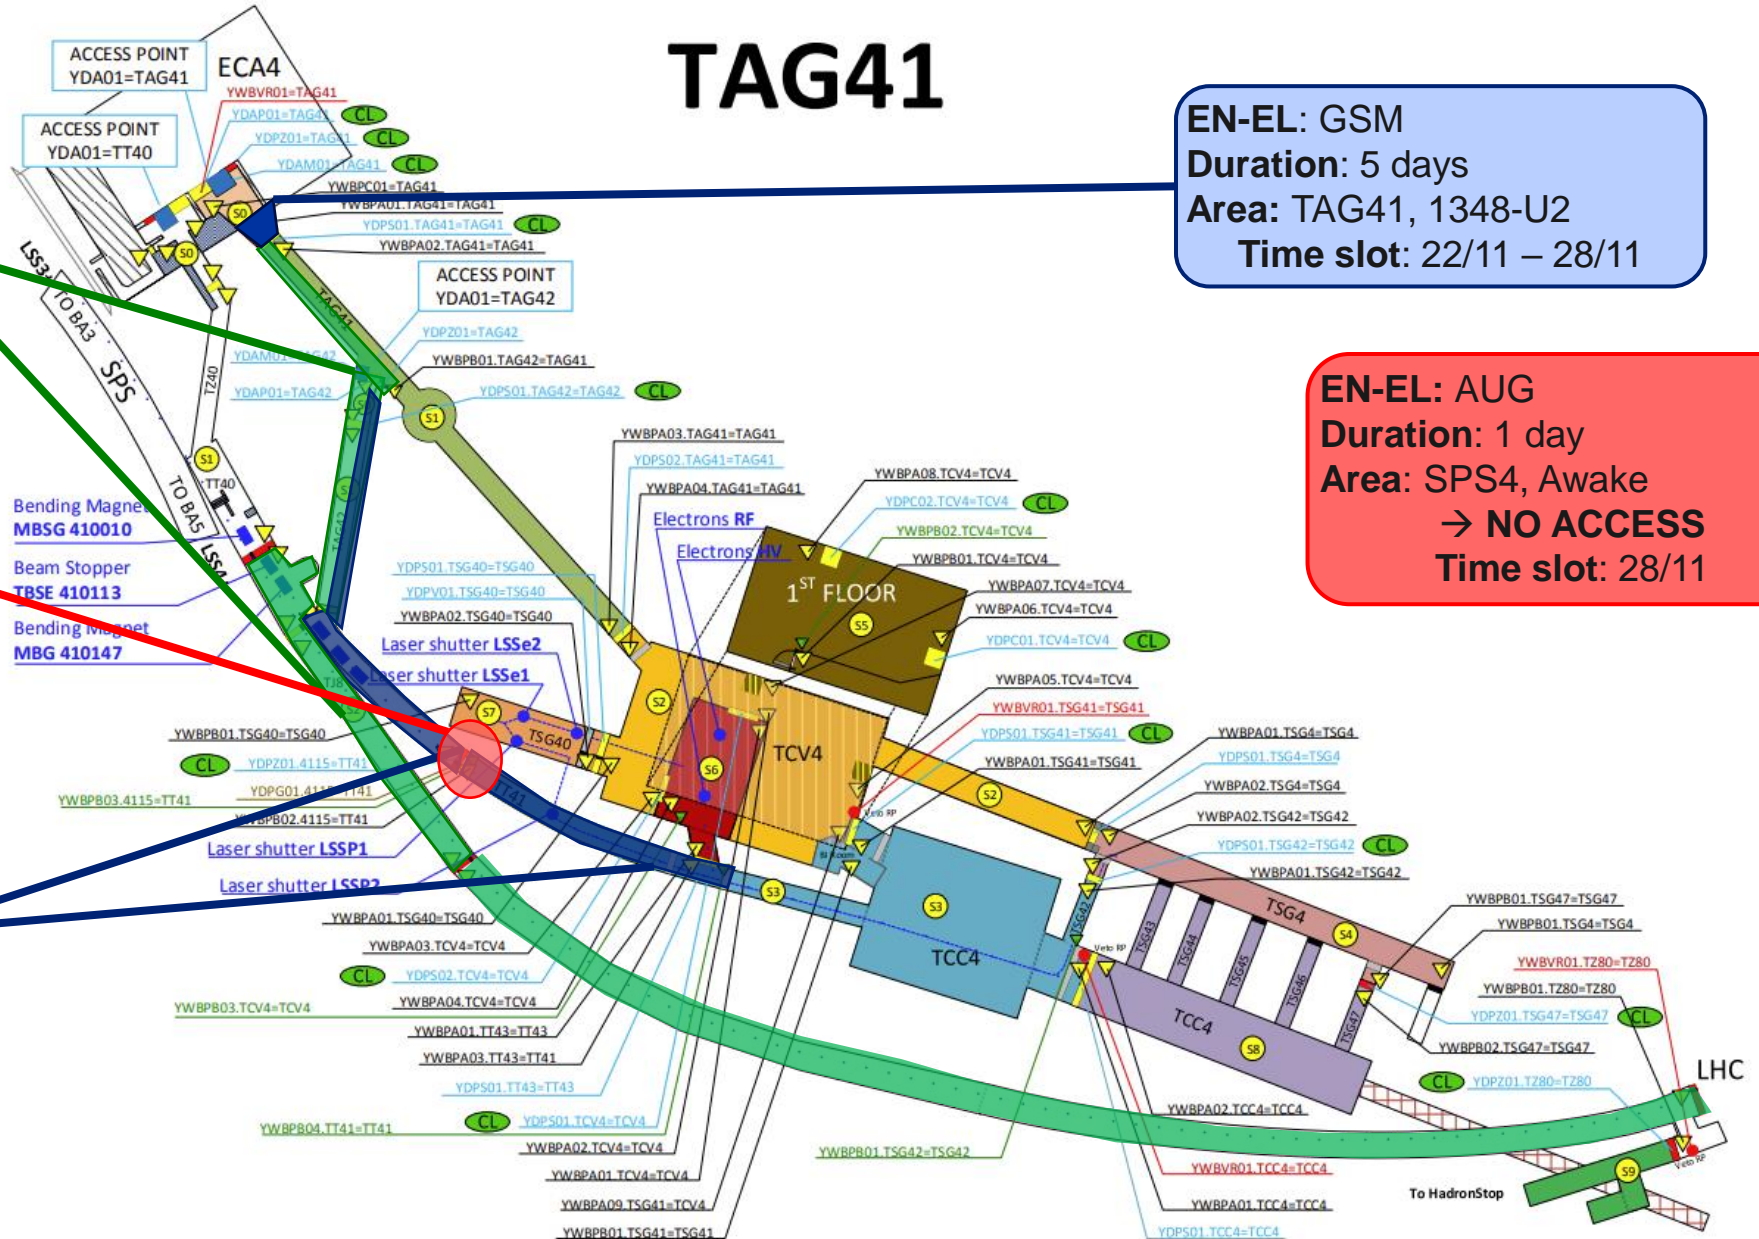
TAG41

EN-EL: GSM
Duration: 5 days
Area: TAG41, 1348-U2
Time slot: 22/11 – 28/11

EN-EL: AUG
Duration: 1 day
Area: SPS4, Awake
→ NO ACCESS
Time slot: 28/11

ACCESS POINT
YDA01=TAG41

ECA4

ACCESS POINT
YDA01=TT40

YWBVR01=TAG41
YDAP01=TAG41 CL
YDPZ01=TAG41 CL
YDAM01=TAG41 CL
YWBPC01=TAG41
YWBPA01.TAG41=TAG41
YDPS01.TAG41=TAG41 CL
YWBPA02.TAG41=TAG41

ACCESS POINT
YDA01=TAG42

YDPZ01=TAG42
YDAM01=TAG42
YWBPB01.TAG42=TAG41
YDAP01=TAG42
YDPS01.TAG42=TAG42 CL

LSS3
TO BA3
SPS
TT40
TO BA5
LSS4
TAG41
TAG42
TJ8
S0
S0
S1
S1
S1

YWBPA03.TAG41=TAG41
YDPS02.TAG41=TAG41
YWBPA04.TAG41=TAG41
YWBPA08.TCV4=TCV4
YDPC02.TCV4=TCV4 CL
YWBPB02.TCV4=TCV4
YWBPB01.TCV4=TCV4
YWBPA07.TCV4=TCV4
YWBPA06.TCV4=TCV4
YDPC01.TCV4=TCV4 CL
YWBPA05.TCV4=TCV4
YWBVR01.TSG41=TSG41
YDPS01.TSG41=TSG41 CL
YWBPA01.TSG41=TSG41

Electrons RF
Electrons HV
$1^{ST}$ FLOOR
S5

Bending Magnet
MBSG 410010
Beam Stopper
TBSE 410113
Bending Magnet
MBG 410147

YDPS01.TSG40=TSG40
YDPV01.TSG40=TSG40
YWBPA02.TSG40=TSG40
Laser shutter LSSe2
Laser shutter LSSe1
YWBPB01.TSG40=TSG40
CL YDPZ01.4115=TT41
YWBPB03.4115=TT41
YDPG01.4115=TT41
YWBPB02.4115=TT41
Laser shutter LSSP1
Laser shutter LSSP2
YWBPA01.TSG40=TSG40
YWBPA03.TCV4=TCV4
CL YDPS02.TCV4=TCV4
YWBPB03.TCV4=TCV4
YWBPA04.TCV4=TCV4
YWBPA01.TT43=TT43
YWBPA03.TT43=TT41
YDPS01.TT43=TT43
YWBPB04.TT41=TT41
CL YDPS01.TCV4=TCV4
YWBPA02.TCV4=TCV4
YWBPA01.TCV4=TCV4
YWBPA09.TSG41=TCV4
YWBPB01.TSG41=TSG41

S7
TSG40
S2
S6
TCV4
TT41
S2
S3
S3
TCC4
TSG42
TSG43
TSG44
TSG45
TSG46
TSG47
TSG4
S4
TCC4
S8
Veto RP
Veto RP
Veto RP

YWBPA01.TSG4=TSG4
YDPS01.TSG4=TSG4
YWBPA02.TSG4=TSG4
YWBPA02.TSG42=TSG42
YDPS01.TSG42=TSG42 CL
YWBPA01.TSG42=TSG42
YWBPB01.TSG47=TSG47
YWBPB01.TSG4=TSG4
YWBVR01.TZ80=TZ80
YWBPB01.TZ80=TZ80
YDPZ01.TSG47=TSG47 CL
YWBPB02.TSG47=TSG47
CL YDPZ01.TZ80=TZ80
LHC
YWBPA02.TCC4=TCC4
YWBPB01.TSG42=TSG42
YWBVR01.TCC4=TCC4
YWBPA01.TCC4=TCC4
YDPS01.TCC4=TCC4
To HadronStop
S9